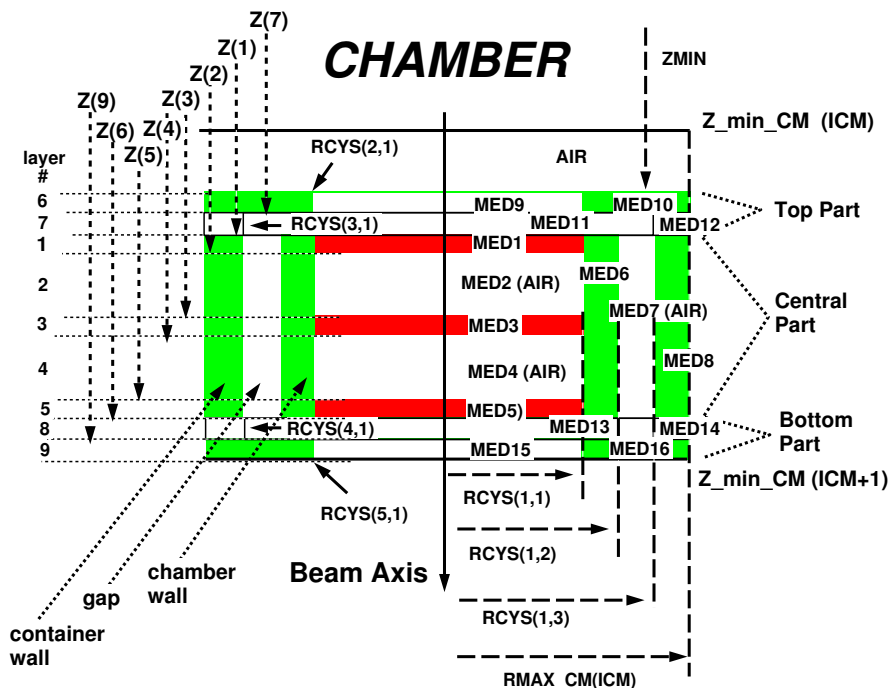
CHAMBER

Z(7)
Z(1)
Z(2)
Z(3)
Z(9)
Z(6)
Z(4)
Z(5)

ZMIN

Z_min_CM (ICM)

layer #
6
7
1
2
3
4
5
8
9

RCYS(2,1)
AIR
MED9
MED10
RCYS(3,1)
MED11
MED12
Top Part
MED1
MED2 (AIR)
MED6
Central Part
MED3
MED7 (AIR)
MED4 (AIR)
MED8
MED5)
Bottom Part
MED13
MED14
RCYS(4,1)
MED15
MED16
Z_min_CM (ICM+1)
RCYS(1,1)
RCYS(5,1)
RCYS(1,2)
chamber wall
Beam Axis
gap
RCYS(1,3)
container wall
RMAX_CM(ICM)